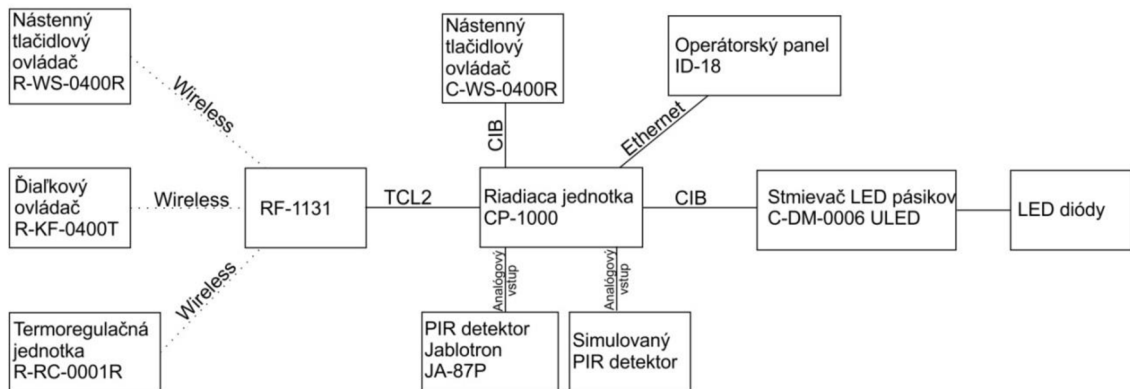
Nástenný tlačidlový ovládač R-WS-0400R

Wireless

Nástenný tlačidlový ovládač C-WS-0400R

Operátorský panel ID-18

CIB

Ethernet

Diaľkový ovládač R-KF-0400T

Wireless

RF-1131

TCL2

Riadiaca jednotka CP-1000

CIB

Stmievač LED pásikov C-DM-0006 ULED

LED diódy

Wireless

Analógový vstup

Analógový vstup

Termoregulačná jednotka R-RC-0001R

PIR detektor Jablotron JA-87P

Simulovaný PIR detektor